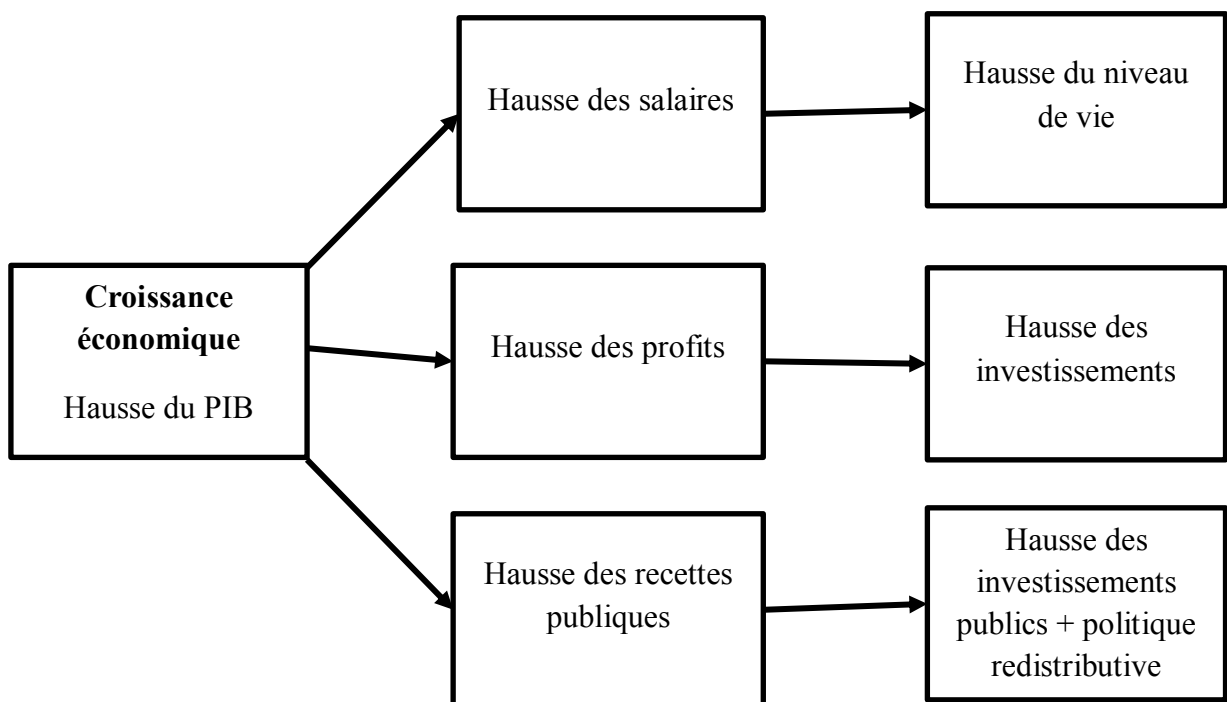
Croissance économique

Hausse du PIB

Hausse des salaires

Hausse du niveau de vie

Hausse des profits

Hausse des investissements

Hausse des recettes publiques

Hausse des investissements publics + politique redistributive